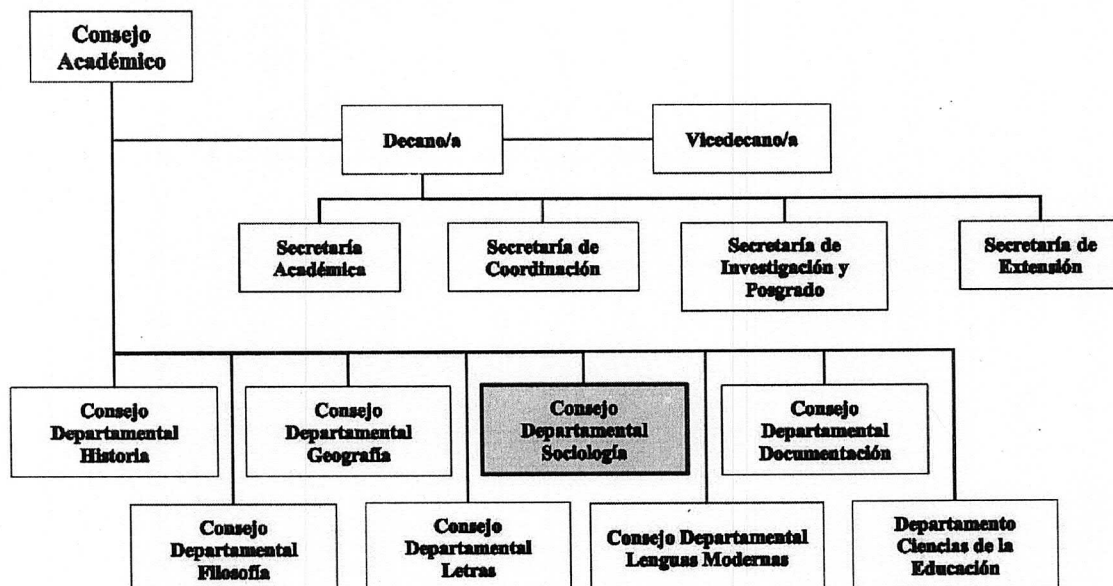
Consejo Académico

Decano/a

Vicedecano/a

Secretaría Académica

Secretaría de Coordinación

Secretaría de Investigación y Posgrado

Secretaría de Extensión

Consejo Departamental Historia

Consejo Departamental Geografía

Consejo Departamental Sociología

Consejo Departamental Documentación

Consejo Departamental Filosofía

Consejo Departamental Letras

Consejo Departamental Lenguas Modernas

Departamento Ciencias de la Educación